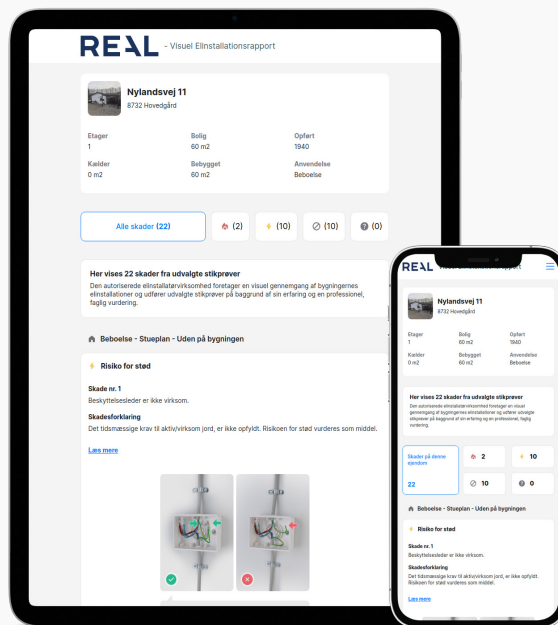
REAL - Visuel Elinstallationsrapport

Nylandsvej 11
8732 Hovedgård

| Etager | Bolig | Opført |
|---|---|---|
| 1 | 60 m2 | 1940 |
| Kælder | Bebygget | Anvendelse |
| 0 m2 | 60 m2 | Beboelse |

Alle skader (22) (2) (10) (10) (0)

Her vises 22 skader fra udvalgte stikprøver
Den autoriserede elinstallatørvirksomhed foretager en visuel gennemgang af bygningernes elinstallationer og udfører udvalgte stikprøver på baggrund af sin erfaring og en professionel, faglig vurdering.

Beboelse - Stueplan - Uden på bygningen

Risiko for stød

Skade nr. 1
Beskyttelsesleder er ikke virksom.

Skadesforklaring
Det tidsmæssige krav til aktiv/virksom jord, er ikke opfyldt. Risikoen for stød vurderes som middel.

Læs mere

REAL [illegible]

Nylandsvej 11
8732 Hovedgård

| Etager | Bolig | Opført |
|---|---|---|
| 1 | 60 m2 | 1940 |
| Kælder | Bebygget | Anvendelse |
| 0 m2 | 60 m2 | Beboelse |

Her vises 22 skader fra udvalgte stikprøver
Den autoriserede elinstallatørvirksomhed foretager en visuel gennemgang af bygningernes elinstallationer og udfører udvalgte stikprøver på baggrund af sin erfaring og en professionel, faglig vurdering.

Skader på denne ejendom 22
2
10
10
0

Beboelse - Stueplan - Uden på bygningen

Risiko for stød

Skade nr. 1
Beskyttelsesleder er ikke virksom.

Skadesforklaring
Det tidsmæssige krav til aktiv/virksom jord, er ikke opfyldt. Risikoen for stød vurderes som middel.

Læs mere